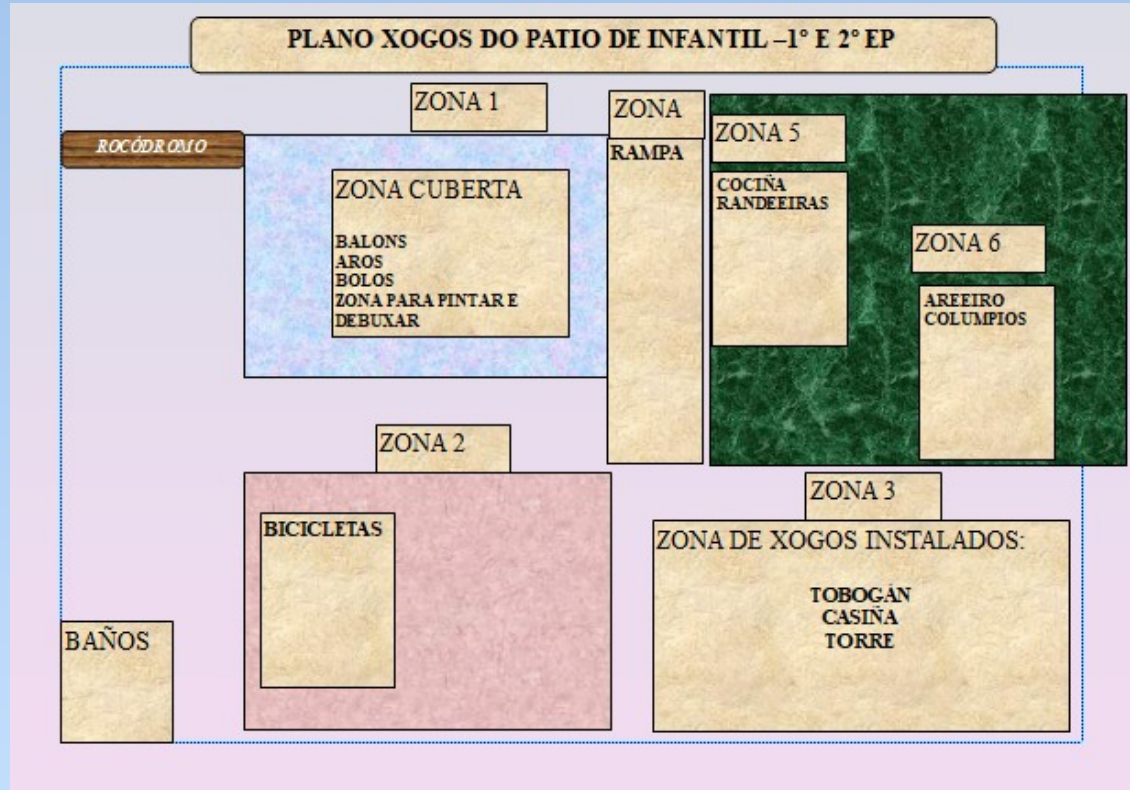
PLANO XOGOS DO PATIO DE INFANTIL –1° E 2° EP

ZONA 1

ROCÓDROMO

ZONA CUBERTA

BALONS
AROS
BOLOS
ZONA PARA PINTAR E DEBUXAR

ZONA

RAMPA

ZONA 5

COCIÑA
RANDEEIRAS

ZONA 6

AREEIRO
COLUMPIOS

ZONA 2

BICICLETAS

ZONA 3

ZONA DE XOGOS INSTALADOS:

TOBOGÁN
CASIÑA
TORRE

BAÑOS